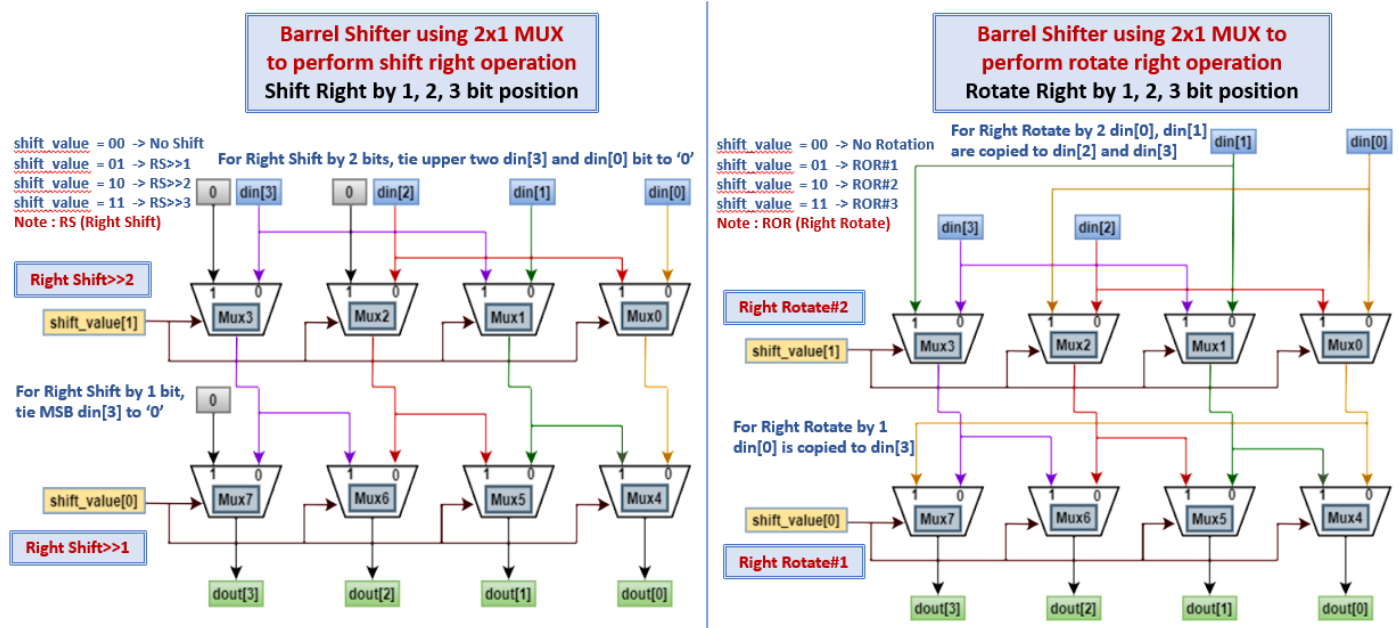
Barrel Shifter using 2x1 MUX to perform shift right operation
Shift Right by 1, 2, 3 bit position

shift_value = 00 -> No Shift
shift_value = 01 -> RS>>1
shift_value = 10 -> RS>>2
shift_value = 11 -> RS>>3
Note : RS (Right Shift)

For Right Shift by 2 bits, tie upper two din[3] and din[0] bit to '0'

0 din[3] 0 din[2] din[1] din[0]

Right Shift>>2

shift_value[1]

1 0 Mux3 1 0 Mux2 1 0 Mux1 1 0 Mux0

For Right Shift by 1 bit, tie MSB din[3] to '0'

0

shift_value[0]

1 0 Mux7 1 0 Mux6 1 0 Mux5 1 0 Mux4

Right Shift>>1

dout[3] dout[2] dout[1] dout[0]

Barrel Shifter using 2x1 MUX to perform rotate right operation
Rotate Right by 1, 2, 3 bit position

shift_value = 00 -> No Rotation
shift_value = 01 -> ROR#1
shift_value = 10 -> ROR#2
shift_value = 11 -> ROR#3
Note : ROR (Right Rotate)

For Right Rotate by 2 din[0], din[1] are copied to din[2] and din[3]

din[1] din[0]

din[3] din[2]

Right Rotate#2

shift_value[1]

1 0 Mux3 1 0 Mux2 1 0 Mux1 1 0 Mux0

For Right Rotate by 1 din[0] is copied to din[3]

shift_value[0]

1 0 Mux7 1 0 Mux6 1 0 Mux5 1 0 Mux4

Right Rotate#1

dout[3] dout[2] dout[1] dout[0]